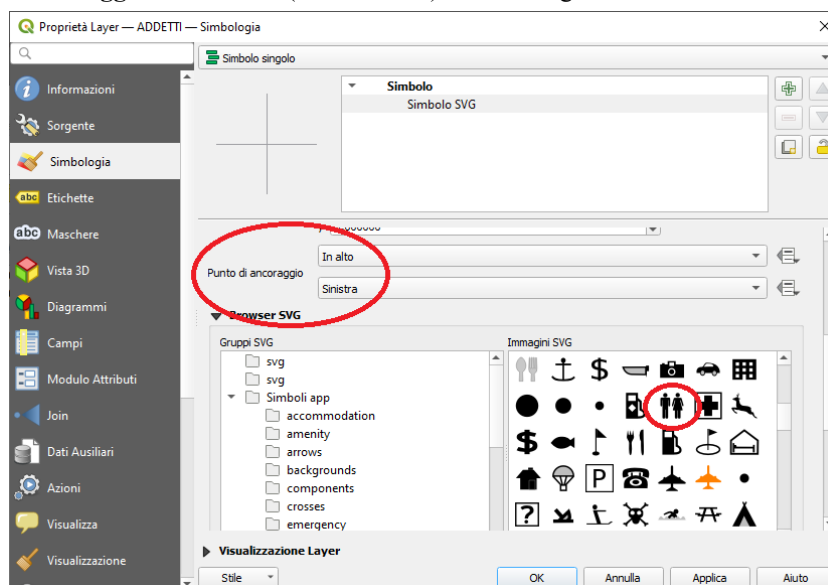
Proprietà Layer — ADDETTI — Simbologia

Informazioni
Sorgente
Simbologia
Etichette
Maschere
Vista 3D
Diagrammi
Campi
Modulo Attributi
Join
Dati Ausiliari
Azioni
Visualizza
Visualizzazione

Simbolo singolo

Simbolo
Simbolo SVG

Punto di ancoraggio
In alto
Sinistra

Browser SVG

Gruppi SVG
svg
svg
Simboli app
accommodation
amenity
arrows
backgrounds
components
crosses
emergency

Immagini SVG

Visualizzazione Layer

Stile
OK
Annulla
Applica
Aiuto